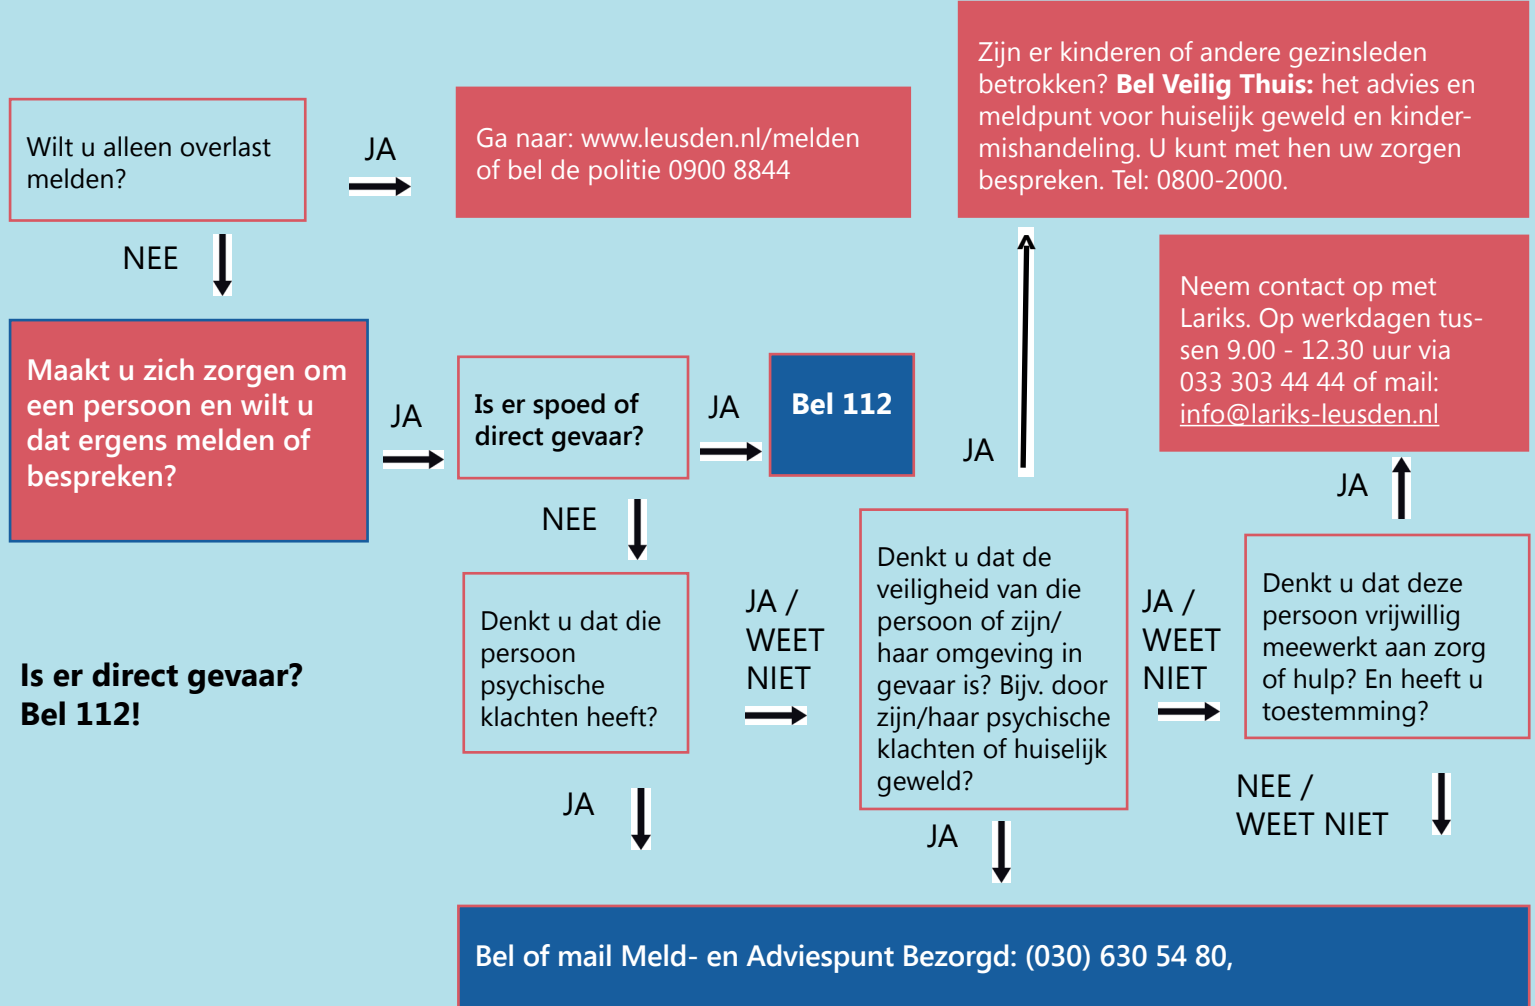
Wilt u alleen overlast melden?

JA

Ga naar: www.leusden.nl/melden of bel de politie 0900 8844

Zijn er kinderen of andere gezinsleden betrokken? **Bel Veilig Thuis:** het advies en meldpunt voor huiselijk geweld en kindermishandeling. U kunt met hen uw zorgen bespreken. Tel: 0800-2000.

NEE

Neem contact op met Lariks. Op werkdagen tussen 9.00 - 12.30 uur via 033 303 44 44 of mail: info@lariks-leusden.nl

Maakt u zich zorgen om een persoon en wilt u dat ergens melden of bespreken?

JA

Is er spoed of direct gevaar?

JA

Bel 112

JA

JA

NEE

JA / WEET NIET

Denkt u dat die persoon psychische klachten heeft?

Denkt u dat de veiligheid van die persoon of zijn/haar omgeving in gevaar is? Bijv. door zijn/haar psychische klachten of huiselijk geweld?

JA / WEET NIET

Denkt u dat deze persoon vrijwillig meewerkt aan zorg of hulp? En heeft u toestemming?

Is er direct gevaar? Bel 112!

JA

JA

NEE / WEET NIET

Bel of mail Meld- en Adviespunt Bezorgd: (030) 630 54 80,